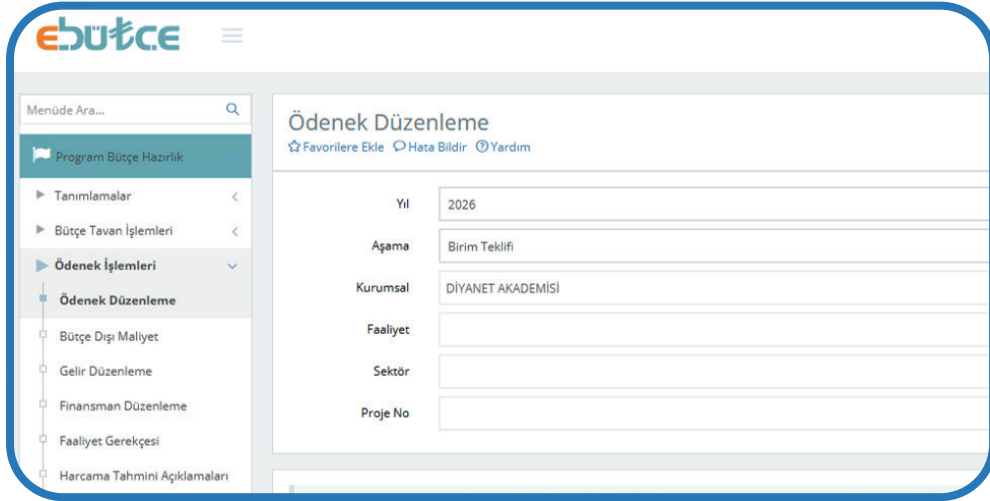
ebütçe

Menüde Ara...

Program Bütçe Hazırlık

Tanımlamalar

Bütçe Tavan İşlemleri

Ödenek İşlemleri

Ödenek Düzenleme

Bütçe Dışı Maliyet

Gelir Düzenleme

Finansman Düzenleme

Faaliyet Gerekçesi

Harcama Tahmini Açıklamaları

Ödenek Düzenleme

Favorilere Ekle Hata Bildir Yardım

| | |
|---|---|
| Yıl | 2026 |
| Aşama | Birim Teklifi |
| Kurumsal | DİYANET AKADEMİSİ |
| Faaliyet | |
| Sektör | |
| Proje No | |